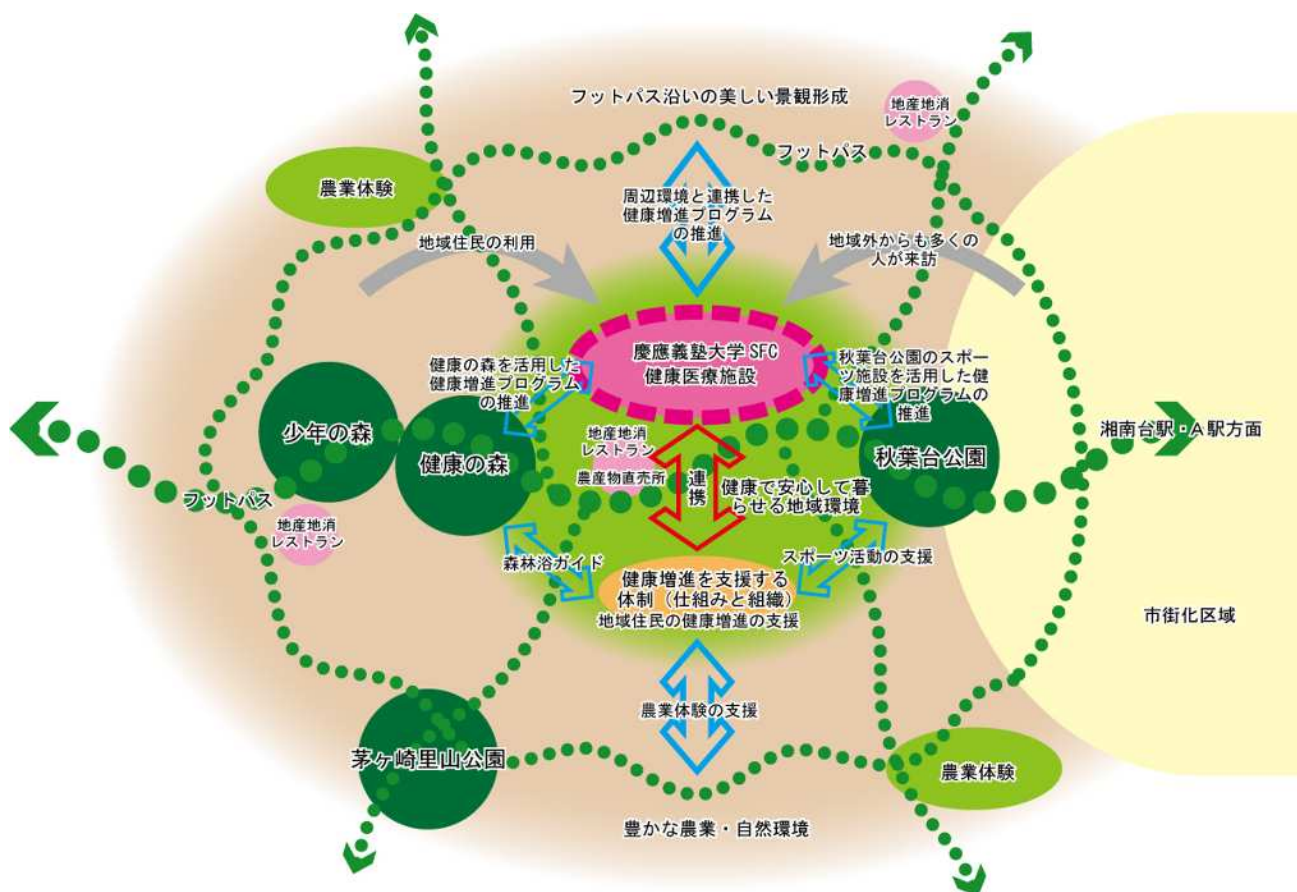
フットパス沿いの美しい景観形成

地産地消
レストラン

フットパス

農業体験

周辺環境と連携した
健康増進プログラム
の推進

地域住民の利用

地域外からも多くの
人が来訪

慶應義塾大学 SFC
健康医療施設

健康の森を活用した
健康増進プログラム
の推進

秋葉台公園のスポーツ施設を活用した健康増進プログラムの推進

湘南台駅・A駅方面

少年の森

健康の森

地産地消
レストラン

農産物直売所

連携

健康で安心して暮らせる地域環境

秋葉台公園

フットパス

地産地消
レストラン

森林浴ガイド

スポーツ活動の支援

健康増進を支援する
体制（仕組みと組織）
地域住民の健康増進の支援

市街化区域

農業体験の支援

茅ヶ崎里山公園

農業体験

豊かな農業・自然環境